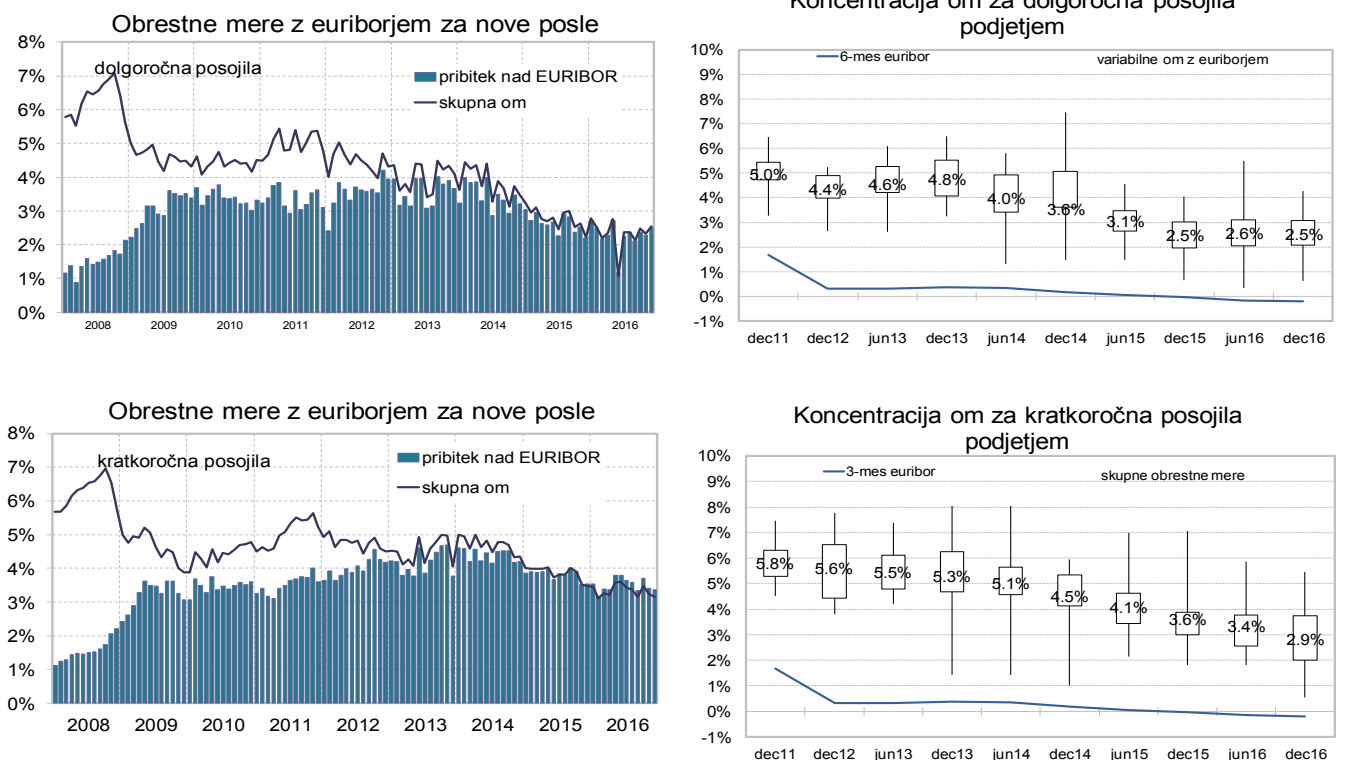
Obrestne mere z euriborjem za nove posle

dolgoročna posojila

pribitek nad EURIBOR

skupna om

8%
7%
6%
5%
4%
3%
2%
1%
0%

2008 2009 2010 2011 2012 2013 2014 2015 2016

Koncentracija om za dolgoročna posojila podjetjem

6-mes euribor

variabilne om z euriborjem

10%
9%
8%
7%
6%
5%
4%
3%
2%
1%
0%
-1%

5.0% 4.4% 4.6% 4.8% 4.0% 3.6% 3.1% 2.5% 2.6% 2.5%

dec11 dec12 jun13 dec13 jun14 dec14 jun15 dec15 jun16 dec16

Obrestne mere z euriborjem za nove posle

kratkoročna posojila

pribitek nad EURIBOR

skupna om

8%
7%
6%
5%
4%
3%
2%
1%
0%

2008 2009 2010 2011 2012 2013 2014 2015 2016

Koncentracija om za kratkoročna posojila podjetjem

3-mes euribor

skupne obrestne mere

10%
9%
8%
7%
6%
5%
4%
3%
2%
1%
0%
-1%

5.8% 5.6% 5.5% 5.3% 5.1% 4.5% 4.1% 3.6% 3.4% 2.9%

dec11 dec12 jun13 dec13 jun14 dec14 jun15 dec15 jun16 dec16